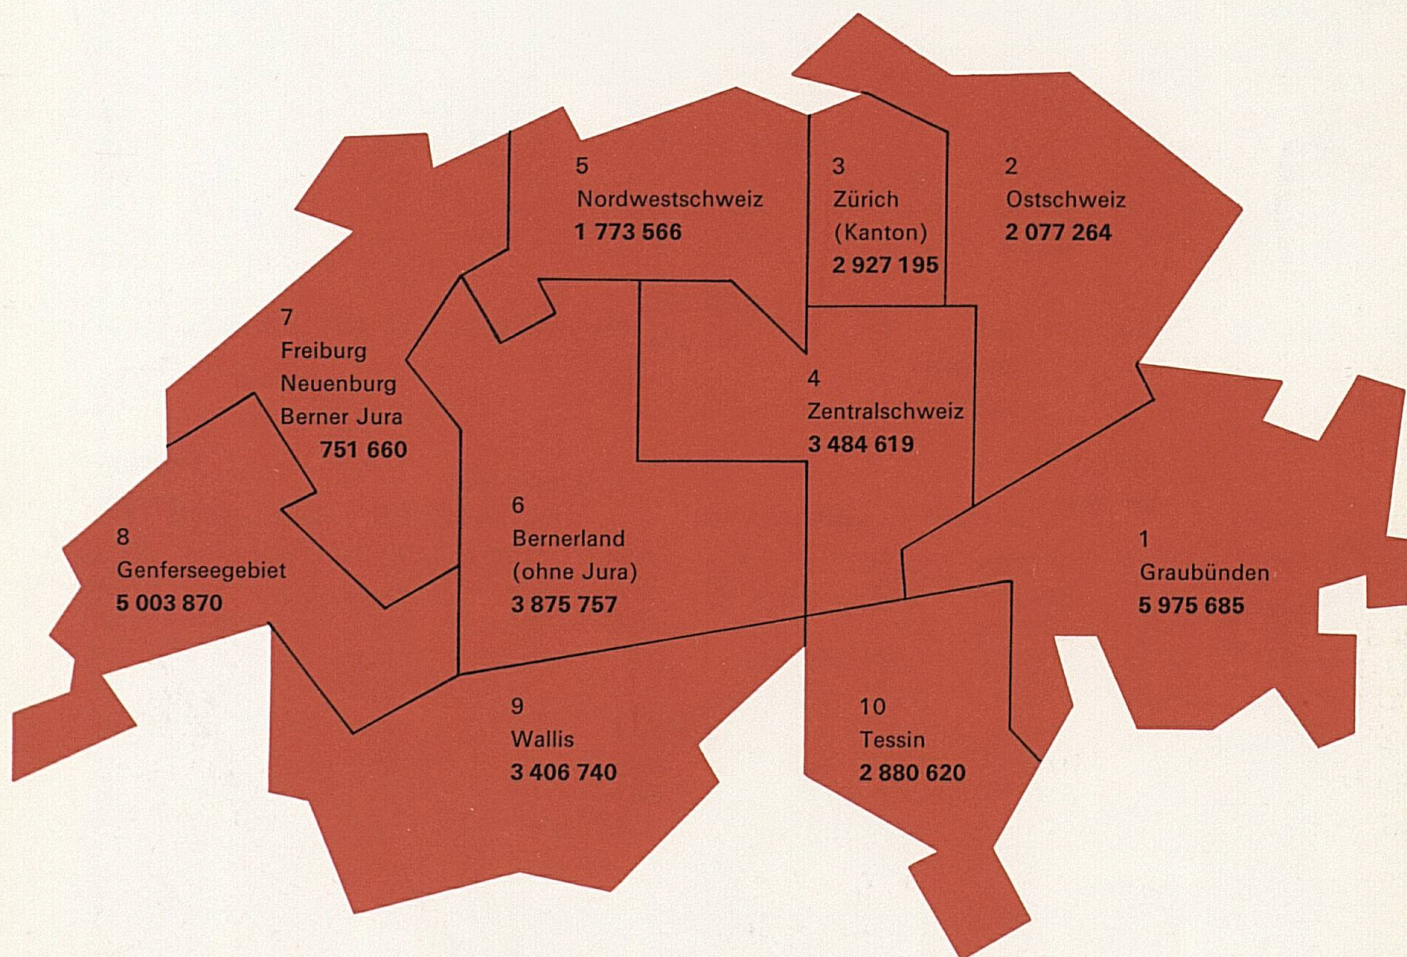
5
Nordwestschweiz
1 773 566

3
Zürich
(Kanton)
2 927 195

2
Ostschweiz
2 077 264

7
Freiburg
Neuenburg
Berner Jura
751 660

4
Zentralschweiz
3 484 619

6
Bernerland
(ohne Jura)
3 875 757

8
Genferseegebiet
5 003 870

1
Graubünden
5 975 685

9
Wallis
3 406 740

10
Tessin
2 880 620